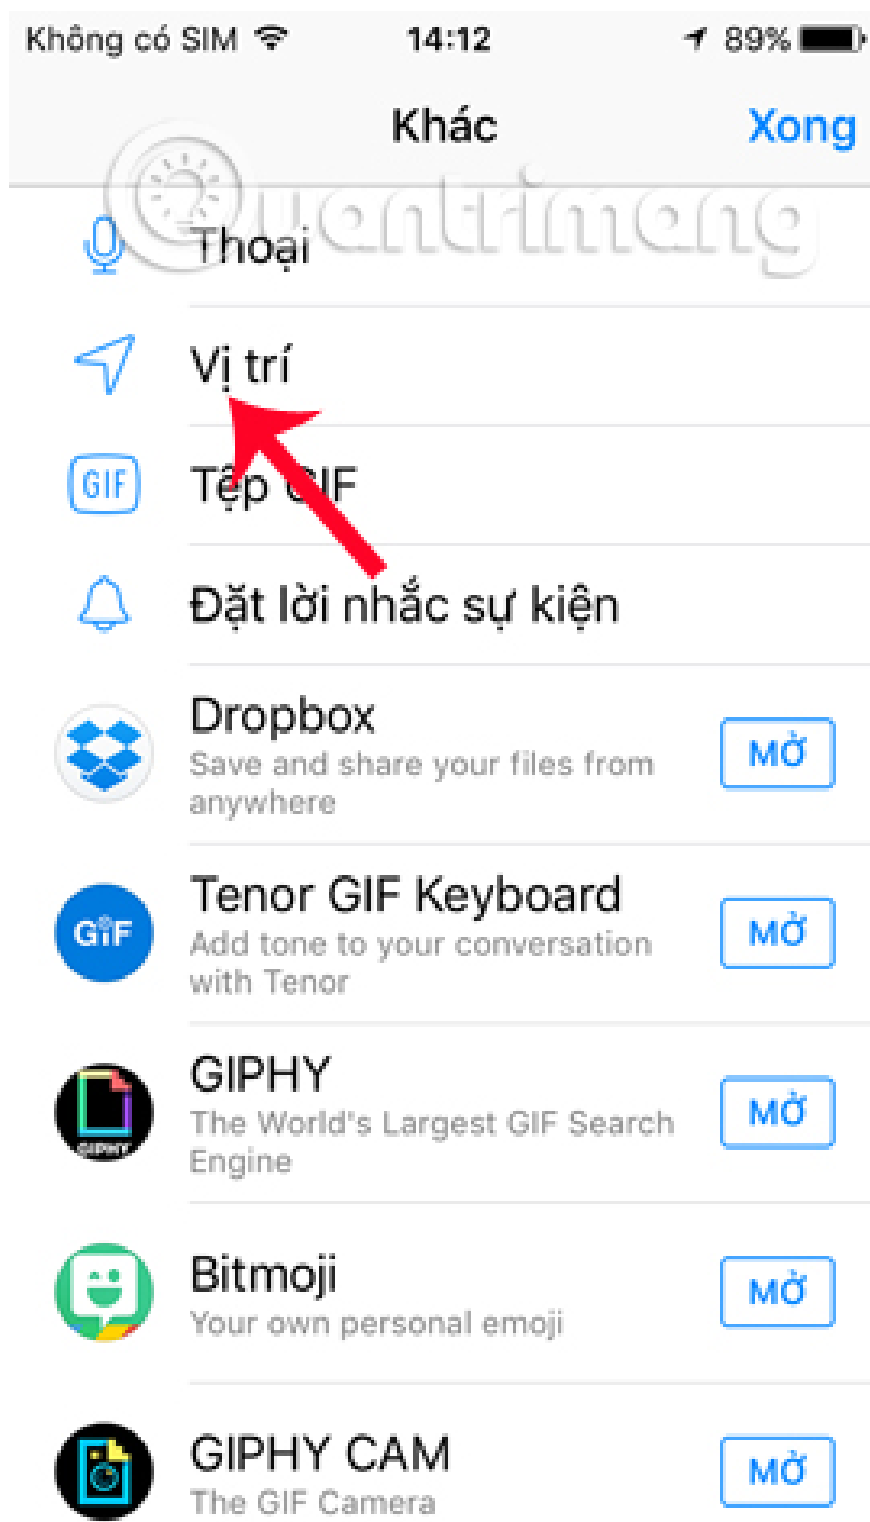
Không có SIM 14:12 89%

Khác Xong

Quantrimang

Thoại

Vị trí

GIF Tệp GIF

Đặt lời nhắc sự kiện

Dropbox
Save and share your files from anywhere
Mở

GIF Tenor GIF Keyboard
Add tone to your conversation with Tenor
Mở

GIPHY
The World's Largest GIF Search Engine
Mở

Bitmoji
Your own personal emoji
Mở

GIPHY CAM
The GIF Camera
Mở